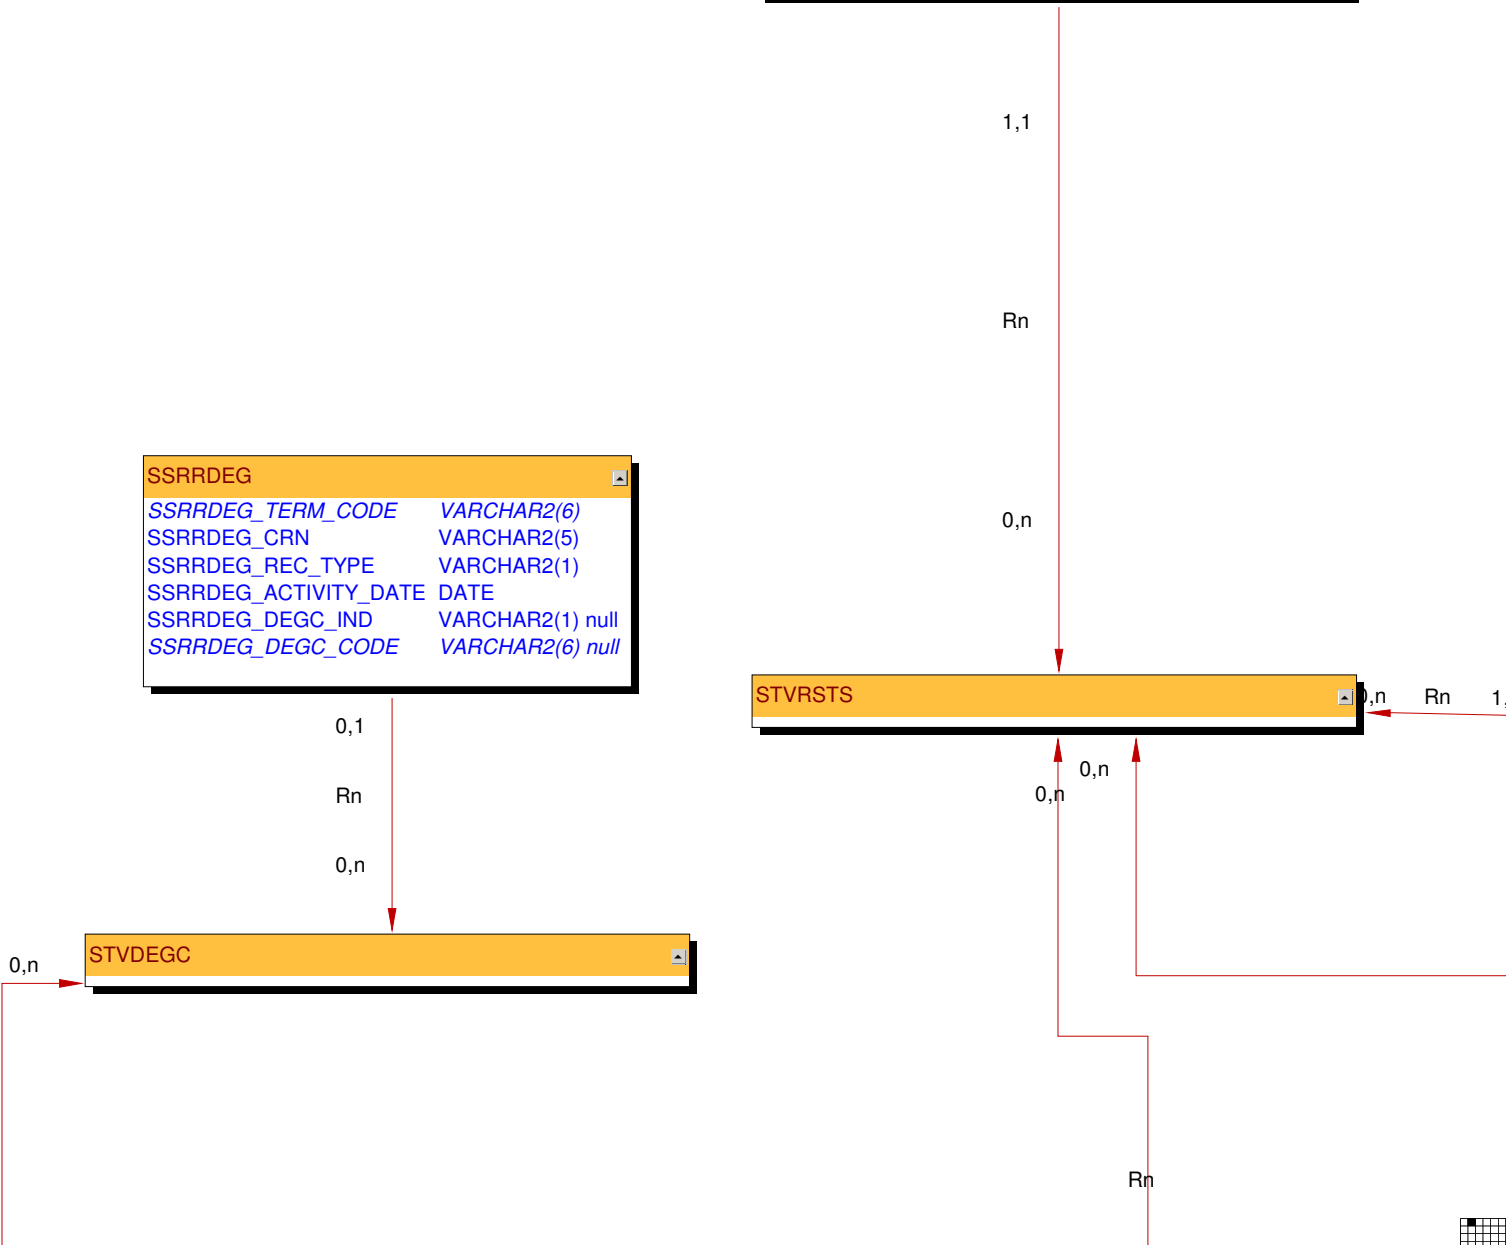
1,1

Rn

0,n

SSRRDEG

| SSRRDEG_TERM_CODE | VARCHAR2(6) |
|---|---|
| SSRRDEG_CRN | VARCHAR2(5) |
| SSRRDEG_REC_TYPE | VARCHAR2(1) |
| SSRRDEG_ACTIVITY_DATE | DATE |
| SSRRDEG_DEGC_IND | VARCHAR2(1) null |
| SSRRDEG_DEGC_CODE | VARCHAR2(6) null |

STVRSTS

0,n Rn 1,

0,1

Rn

0,n

0,n

0,n

STVDEGC

0,n

Rn